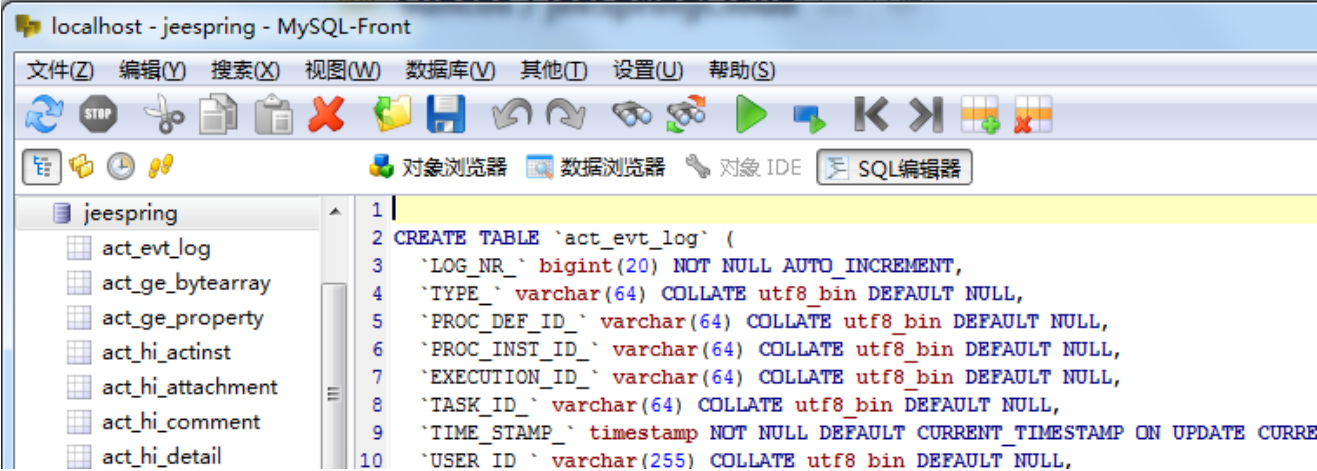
localhost - jeespring - MySQL-Front

文件(Z) 编辑(Y) 搜索(X) 视图(W) 数据库(V) 其他(T) 设置(U) 帮助(S)

STOP

对象浏览器 数据浏览器 对象 IDE SQL编辑器

jeespring
act_evt_log
act_ge_bytearray
act_ge_property
act_hi_actinst
act_hi_attachment
act_hi_comment
act_hi_detail

1
2 CREATE TABLE `act_evt_log` (
3 `LOG_NR_` bigint(20) NOT NULL AUTO_INCREMENT,
4 `TYPE_` varchar(64) COLLATE utf8_bin DEFAULT NULL,
5 `PROC_DEF_ID_` varchar(64) COLLATE utf8_bin DEFAULT NULL,
6 `PROC_INST_ID_` varchar(64) COLLATE utf8_bin DEFAULT NULL,
7 `EXECUTION_ID_` varchar(64) COLLATE utf8_bin DEFAULT NULL,
8 `TASK_ID_` varchar(64) COLLATE utf8_bin DEFAULT NULL,
9 `TIME_STAMP_` timestamp NOT NULL DEFAULT CURRENT_TIMESTAMP ON UPDATE CURRE
10 `USER_ID_` varchar(255) COLLATE utf8_bin DEFAULT NULL,